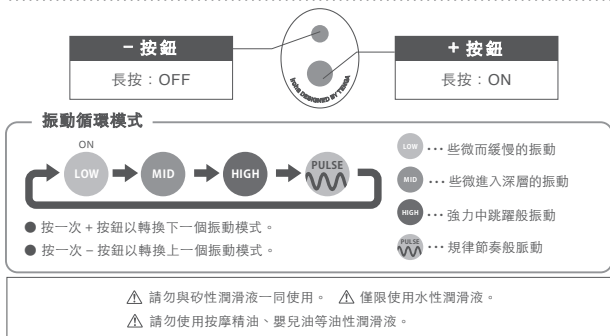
－按鈕

長按：OFF

＋按鈕

長按：ON

IROHA DESIGNED BY TENGA

振動循環模式

ON

LOW → MID → HIGH → PULSE

● 按一次＋按鈕以轉換下一個振動模式。

● 按一次－按鈕以轉換上一個振動模式。

LOW ··· 些微而緩慢的振動

MID ··· 些微進入深層的振動

HIGH ··· 強力中跳躍般振動

PULSE ··· 規律節奏般脈動

⚠ 請勿與矽性潤滑液一同使用。 ⚠ 僅限使用水性潤滑液。

⚠ 請勿使用按摩精油、嬰兒油等油性潤滑液。